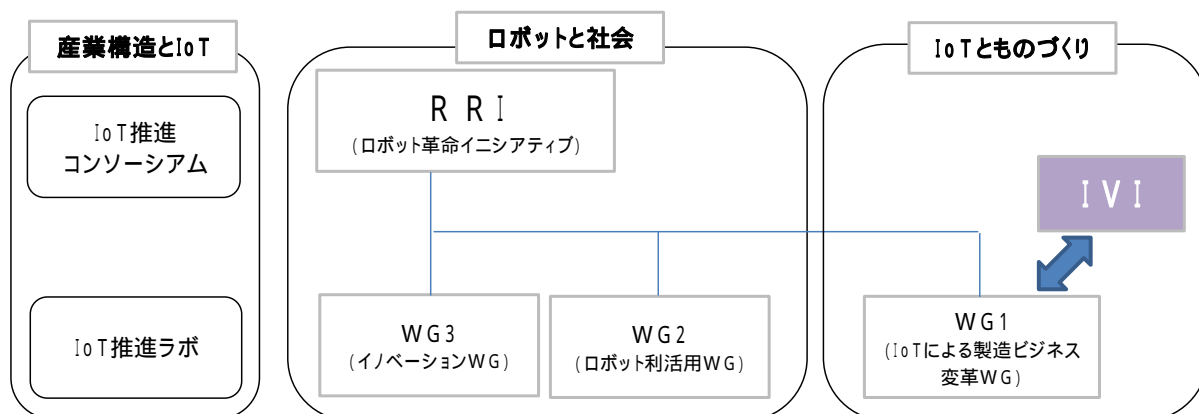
産業構造とIoT

IoT推進コンソーシアム

IoT推進ラボ

ロボットと社会

RRI
(ロボット革命イニシアティブ)

WG3
(イノベーションWG)

WG2
(ロボット利活用WG)

IoTとものづくり

IVI

WG1
(IoTによる製造ビジネス変革WG)